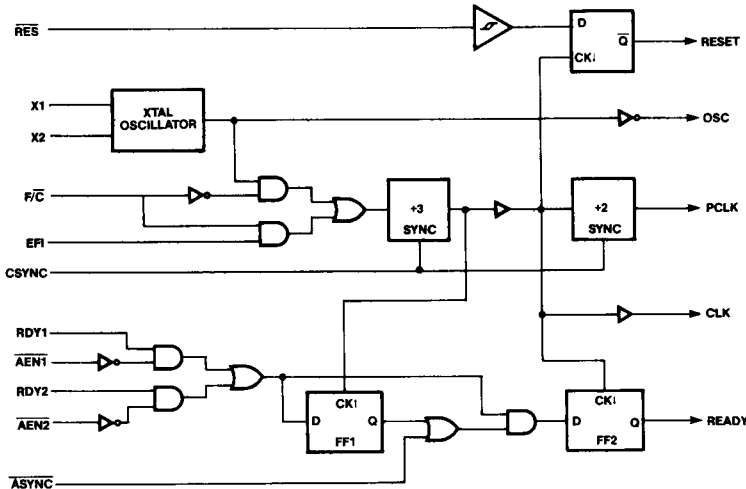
$\overline{RES}$
D
$\overline{Q}$
CK↓
RESET
X1
X2
XTAL OSCILLATOR
OSC
$F/\overline{C}$
EFI
÷3 SYNC
÷2 SYNC
PCLK
CSYNC
CLK
RDY1
$\overline{AEN1}$
RDY2
$\overline{AEN2}$
CK↑
D
Q
FF1
CK↓
D
Q
FF2
READY
$\overline{ASYNC}$